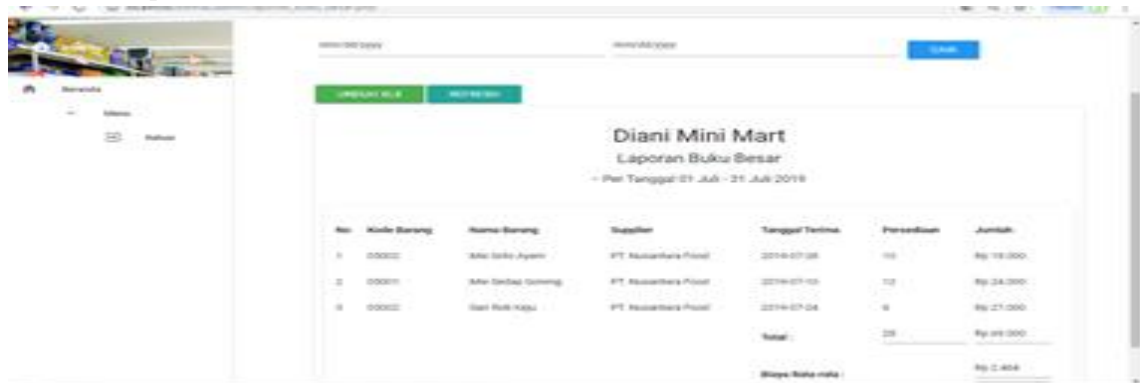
Diani Mini Mart

Laporan Buku Besar

- Per Tanggal 01 Juli - 31 Juli 2019

| No. | Kode Barang | Nama Barang | Supplier | Tanggal Terima | Persediaan | Jumlah |
|---|---|---|---|---|---|---|
| 1 | 00002 | Mie Sedap Ayam | PT. Nusantara Food | 2019-07-08 | 10 | Rp.19.000 |
| 2 | 00001 | Mie Sedap Goreng | PT. Nusantara Food | 2019-07-10 | 12 | Rp.24.000 |
| 3 | 00002 | Sari Roti Keju | PT. Nusantara Food | 2019-07-24 | 6 | Rp.27.000 |
| | | | | Total : | 28 | Rp.69.000 |
| | | | | Biaya Rata-rata : | | Rp.2.464 |